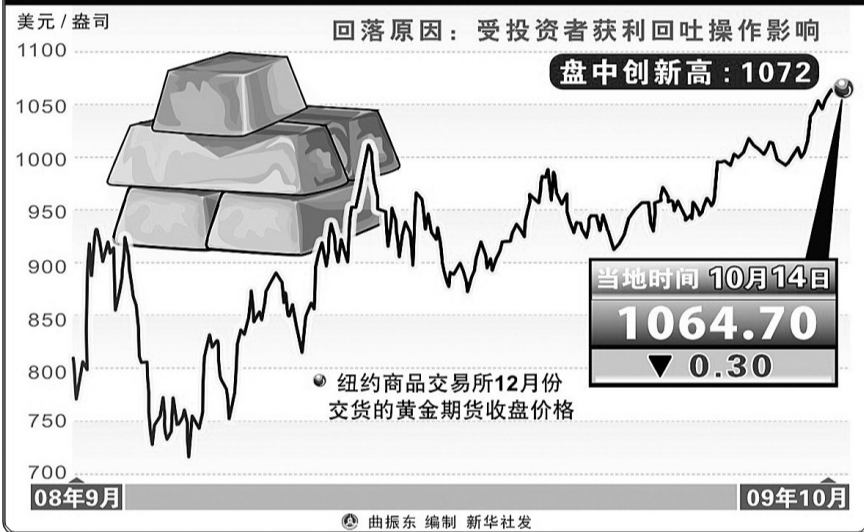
美元 / 盎司

回落原因：受投资者获利回吐操作影响

盘中创新高：1072

1100
1050
1000
950
900
850
800
750
700

当地时间 10月14日

1064.70

▼ 0.30

纽约商品交易所12月份交货的黄金期货收盘价格

08年9月

09年10月

曲振东 编制 新华社发